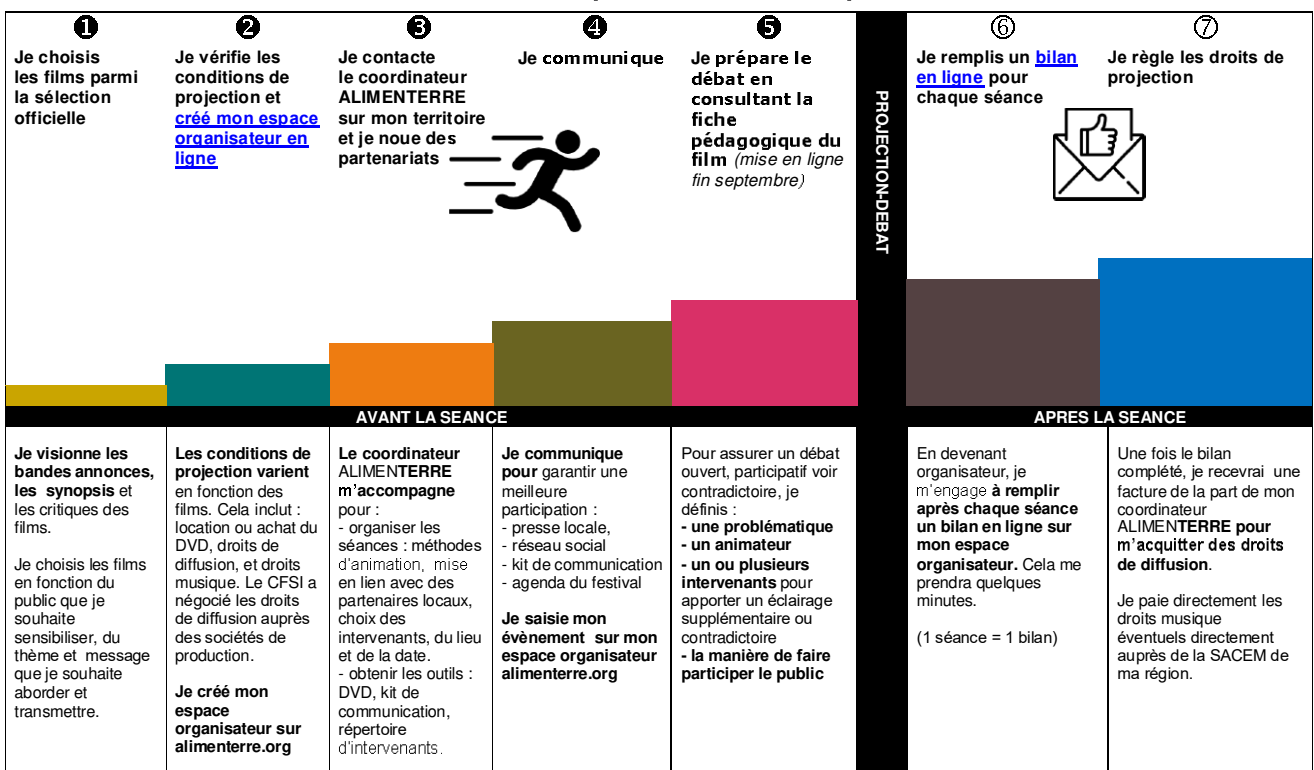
❶
Je choisis les films parmi la sélection officielle

❷
Je vérifie les conditions de projection et créé mon espace organisateur en ligne

❸
Je contacte le coordinateur ALIMENTERRE sur mon territoire et je noue des partenariats

❹
Je communique

❺
Je prépare le débat en consultant la fiche pédagogique du film (mise en ligne fin septembre)

PROJECTION-DEBAT

⑥
Je remplis un bilan en ligne pour chaque séance

⑦
Je règle les droits de projection

AVANT LA SEANCE

APRES LA SEANCE

Je visionne les bandes annonces, les synopsis et les critiques des films.

Je choisis les films en fonction du public que je souhaite sensibiliser, du thème et message que je souhaite aborder et transmettre.

Les conditions de projection varient en fonction des films. Cela inclut : location ou achat du DVD, droits de diffusion, et droits musique. Le CFSI a négocié les droits de diffusion auprès des sociétés de production.

Je créé mon espace organisateur sur alimenterre.org

Le coordinateur ALIMENTERRE m'accompagne pour :
- organiser les séances : méthodes d'animation, mise en lien avec des partenaires locaux, choix des intervenants, du lieu et de la date.
- obtenir les outils : DVD, kit de communication, répertoire d'intervenants.

Je communique pour garantir une meilleure participation :
- presse locale,
- réseau social
- kit de communication
- agenda du festival

Je saisie mon évènement sur mon espace organisateur alimenterre.org

Pour assurer un débat ouvert, participatif voir contradictoire, je définis :
- une problématique
- un animateur
- un ou plusieurs intervenants pour apporter un éclairage supplémentaire ou contradictoire
- la manière de faire participer le public

En devenant organisateur, je m'engage à remplir après chaque séance un bilan en ligne sur mon espace organisateur. Cela me prendra quelques minutes.

(1 séance = 1 bilan)

Une fois le bilan complété, je recevrai une facture de la part de mon coordinateur ALIMENTERRE pour m'acquitter des droits de diffusion.

Je paie directement les droits musique éventuels directement auprès de la SACEM de ma région.